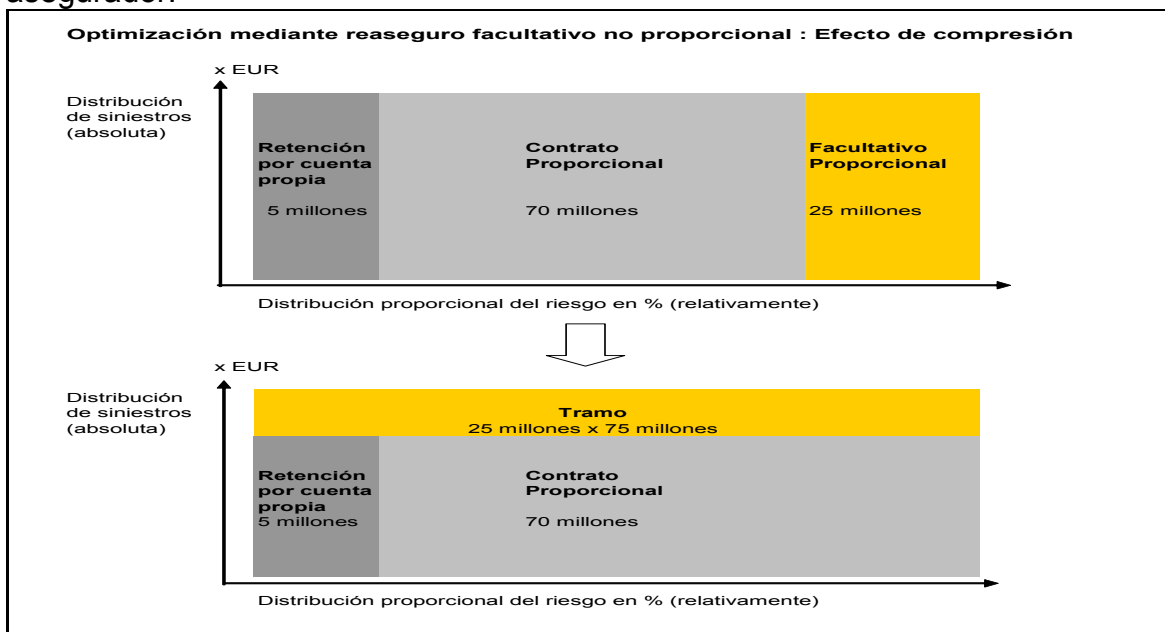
asegurador.

Optimización mediante reaseguro facultativo no proporcional : Efecto de compresión

x EUR

Distribución de siniestros (absoluta)

Retención por cuenta propia

5 millones

Contrato Proporcional

70 millones

Facultativo Proporcional

25 millones

Distribución proporcional del riesgo en % (relativamente)

x EUR

Distribución de siniestros (absoluta)

Tramo
25 millones x 75 millones

Retención por cuenta propia
5 millones

Contrato Proporcional

70 millones

Distribución proporcional del riesgo en % (relativamente)